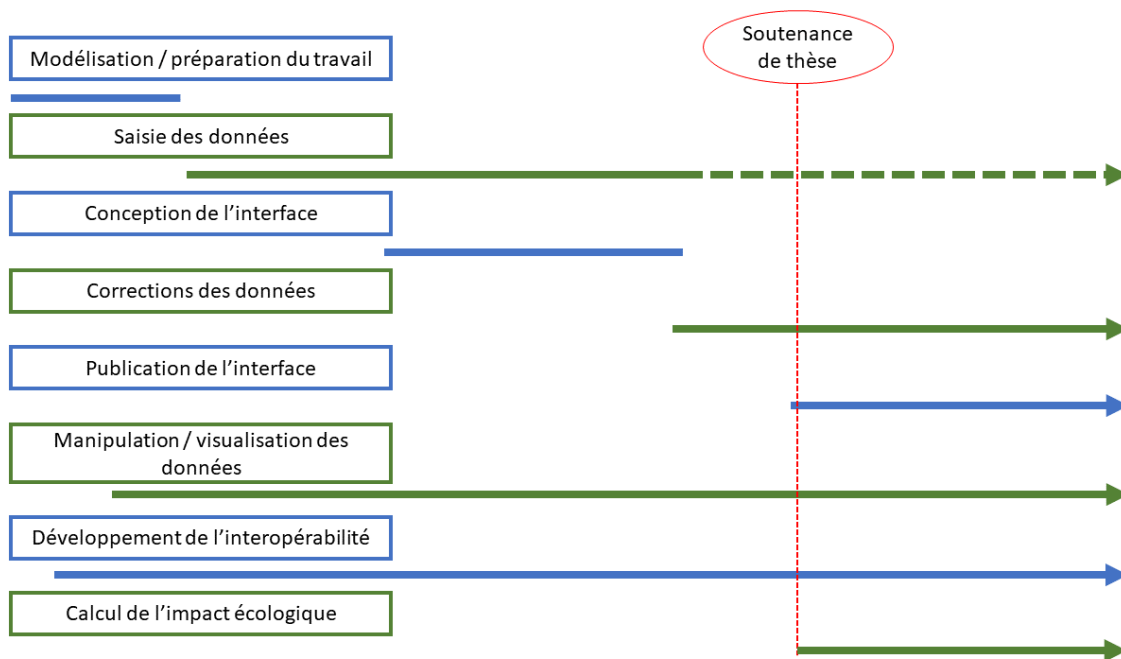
Soutenance de thèse

Modélisation / préparation du travail

Saisie des données

Conception de l’interface

Corrections des données

Publication de l’interface

Manipulation / visualisation des données

Développement de l’interopérabilité

Calcul de l’impact écologique